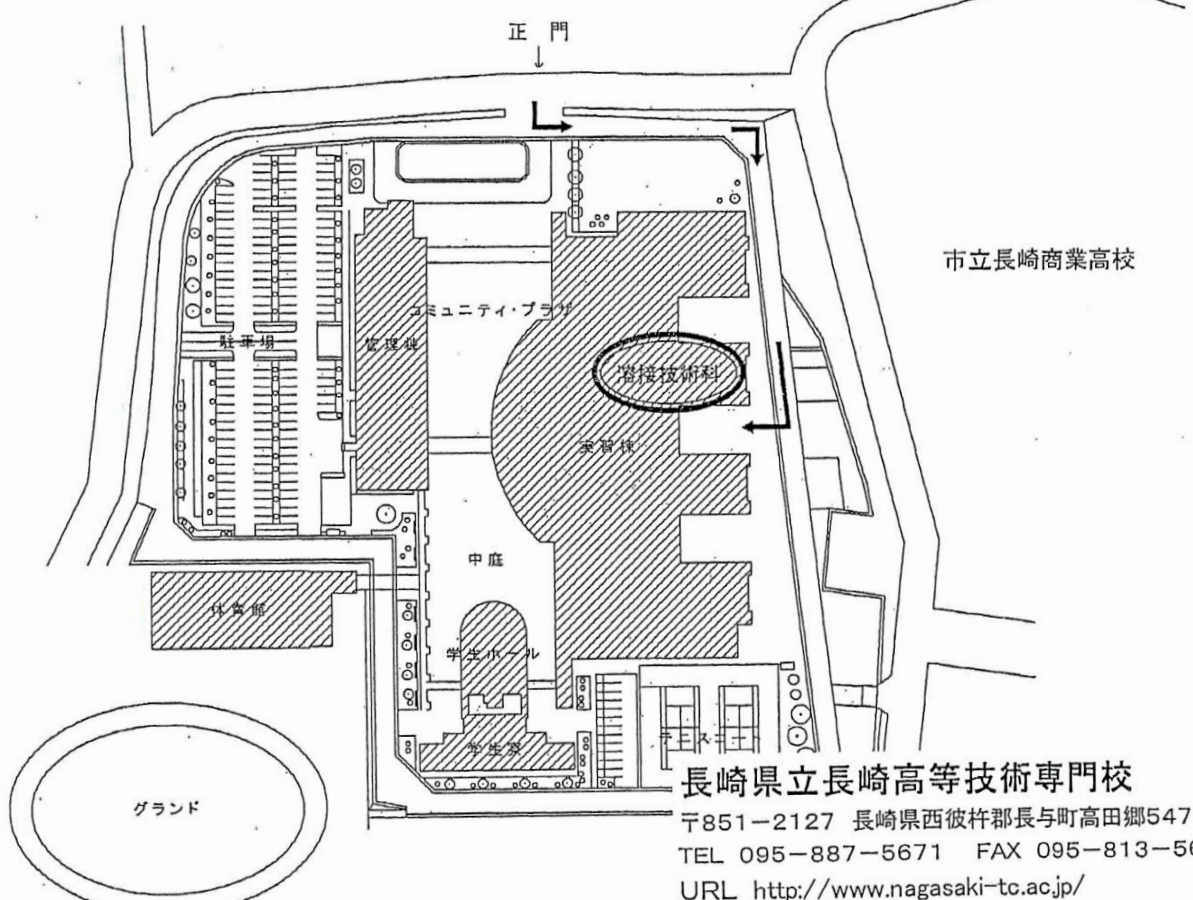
正 門

市立長崎商業高校

コミュニティ・プラザ

駐車場

管理棟

溶接技術科

実習棟

中庭

体育館

学生ホール

学生寮

テニスコート

グランド

長崎県立長崎高等技術専門校

〒851−2127 長崎県西彼杵郡長与町高田郷547

TEL 095−887−5671 FAX 095−813−5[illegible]

URL http://www.nagasaki-tc.ac.jp/